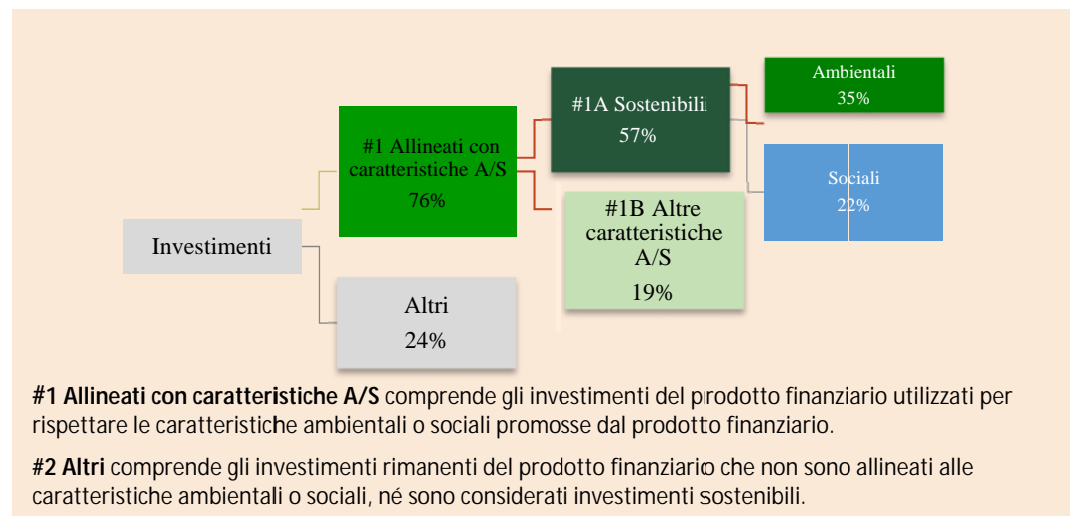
Investimenti

#1 Allineati con caratteristiche A/S
76%

Altri
24%

#1A Sostenibili
57%

#1B Altre caratteristiche A/S
19%

Ambientali
35%

Sociali
22%

**#1 Allineati con caratteristiche A/S** comprende gli investimenti del prodotto finanziario utilizzati per rispettare le caratteristiche ambientali o sociali promosse dal prodotto finanziario.

**#2 Altri** comprende gli investimenti rimanenti del prodotto finanziario che non sono allineati alle caratteristiche ambientali o sociali, né sono considerati investimenti sostenibili.